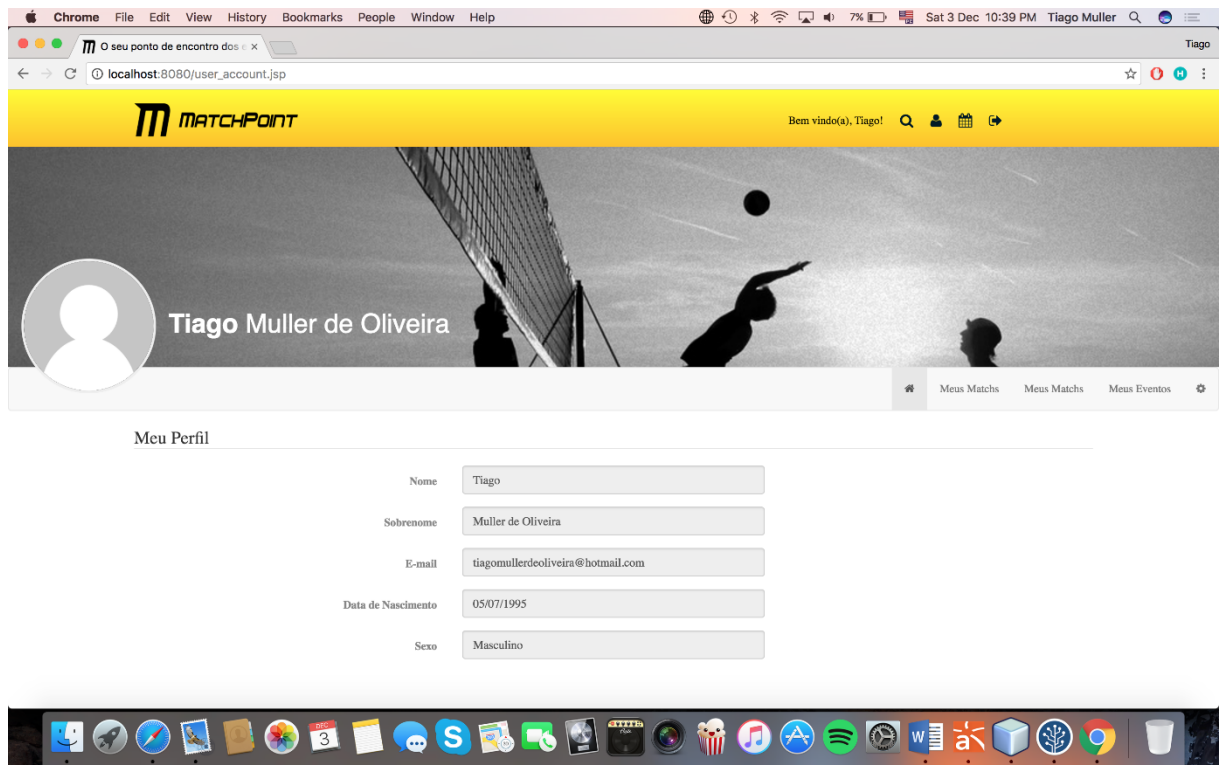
Chrome File Edit View History Bookmarks People Window Help

7% Sat 3 Dec 10:39 PM Tiago Muller

O seu ponto de encontro dos e ×

Tiago

localhost:8080/user_account.jsp

MATCHPOINT

Bem vindo(a), Tiago!

Tiago Muller de Oliveira

Meus Matchs Meus Matchs Meus Eventos

Meu Perfil

Nome Tiago

Sobrenome Muller de Oliveira

E-mail tiagomullerdeoliveira@hotmail.com

Data de Nascimento 05/07/1995

Sexo Masculino

DEC 3